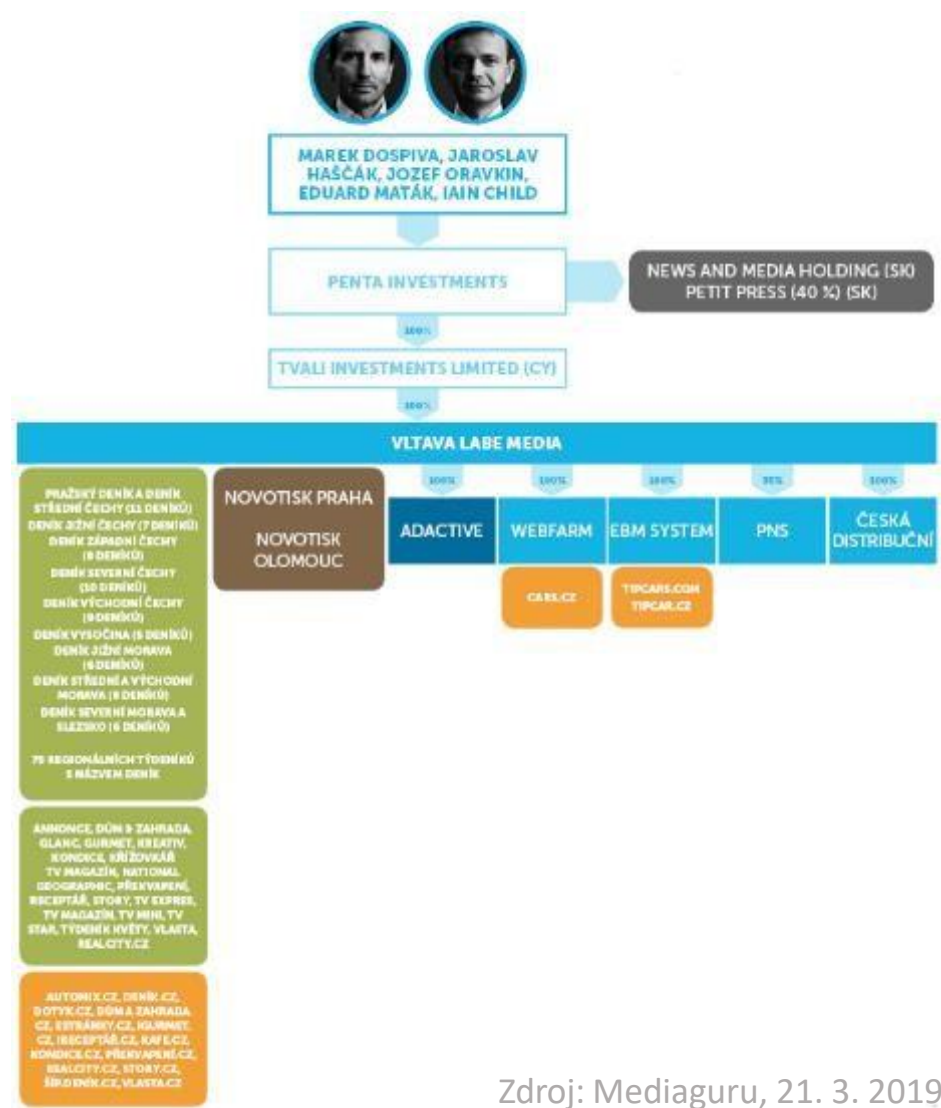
MAREK DOSPIVA, JAROSLAV HAŠČÁK, JOZEF ORAVKIN, EDUARD MATÁK, IAIN CHILD

PENTA INVESTMENTS

NEWS AND MEDIA HOLDING (SK)
PETIT PRESS (40 %) (SK)

100%

TVALI INVESTMENTS LIMITED (CY)

100%

VLTAVA LABE MEDIA

PRAŽSKÝ DENÍK A DENÍK STŘEDNÍ ČECHY (11 DENÍKŮ)
DENÍK JIŽNÍ ČECHY (7 DENÍKŮ)
DENÍK ZÁPADNÍ ČECHY (8 DENÍKŮ)
DENÍK SEVERNÍ ČECHY (10 DENÍKŮ)
DENÍK VÝCHODNÍ ČECHY (9 DENÍKŮ)
DENÍK VYSOČINA (5 DENÍKŮ)
DENÍK JIŽNÍ MORAVA (6 DENÍKŮ)
DENÍK STŘEDNÍ A VÝCHODNÍ MORAVA (8 DENÍKŮ)
DENÍK SEVERNÍ MORAVA A SLEZSKO (6 DENÍKŮ)

75 REGIONÁLNÍCH TÝDENÍKŮ S NÁZVEM DENÍK

ANNONCE, DŮM & ZAHRADA, GLANC, GURMET, KREATIV, KONDICE, KŘÍŽOVKÁŘ TV MAGAZÍN, NATIONAL GEOGRAPHIC, PŘEKVAPENÍ, RECEPTÁŘ, STORY, TV EXPRES, TV MAGAZÍN, TV MINI, TV STAR, TÝDENÍK KVĚTY, VLASTA, REALCITY.CZ

AUTOMIX.CZ, DENÍK.CZ, DOTYK.CZ, DŮM A ZAHRADA.CZ, ESTRÁNKY.CZ, IGURMET.CZ, IRECEPTÁŘ.CZ, KAFE.CZ, KONDICE.CZ, PŘEKVAPENÍ.CZ, REALCITY.CZ, STORY.CZ, ŠIROKÝDENÍK.CZ, VLASTA.CZ

NOVOTISK PRAHA

NOVOTISK OLOMOUC

100%

ADACTIVE

100%

WEBFARM

CARS.CZ

100%

EBM SYSTEM

TIPCARS.COM
TIPCAR.CZ

35%

PNS

100%

ČESKÁ DISTRIBUČNÍ

Zdroj: Mediaguru, 21. 3. 2019